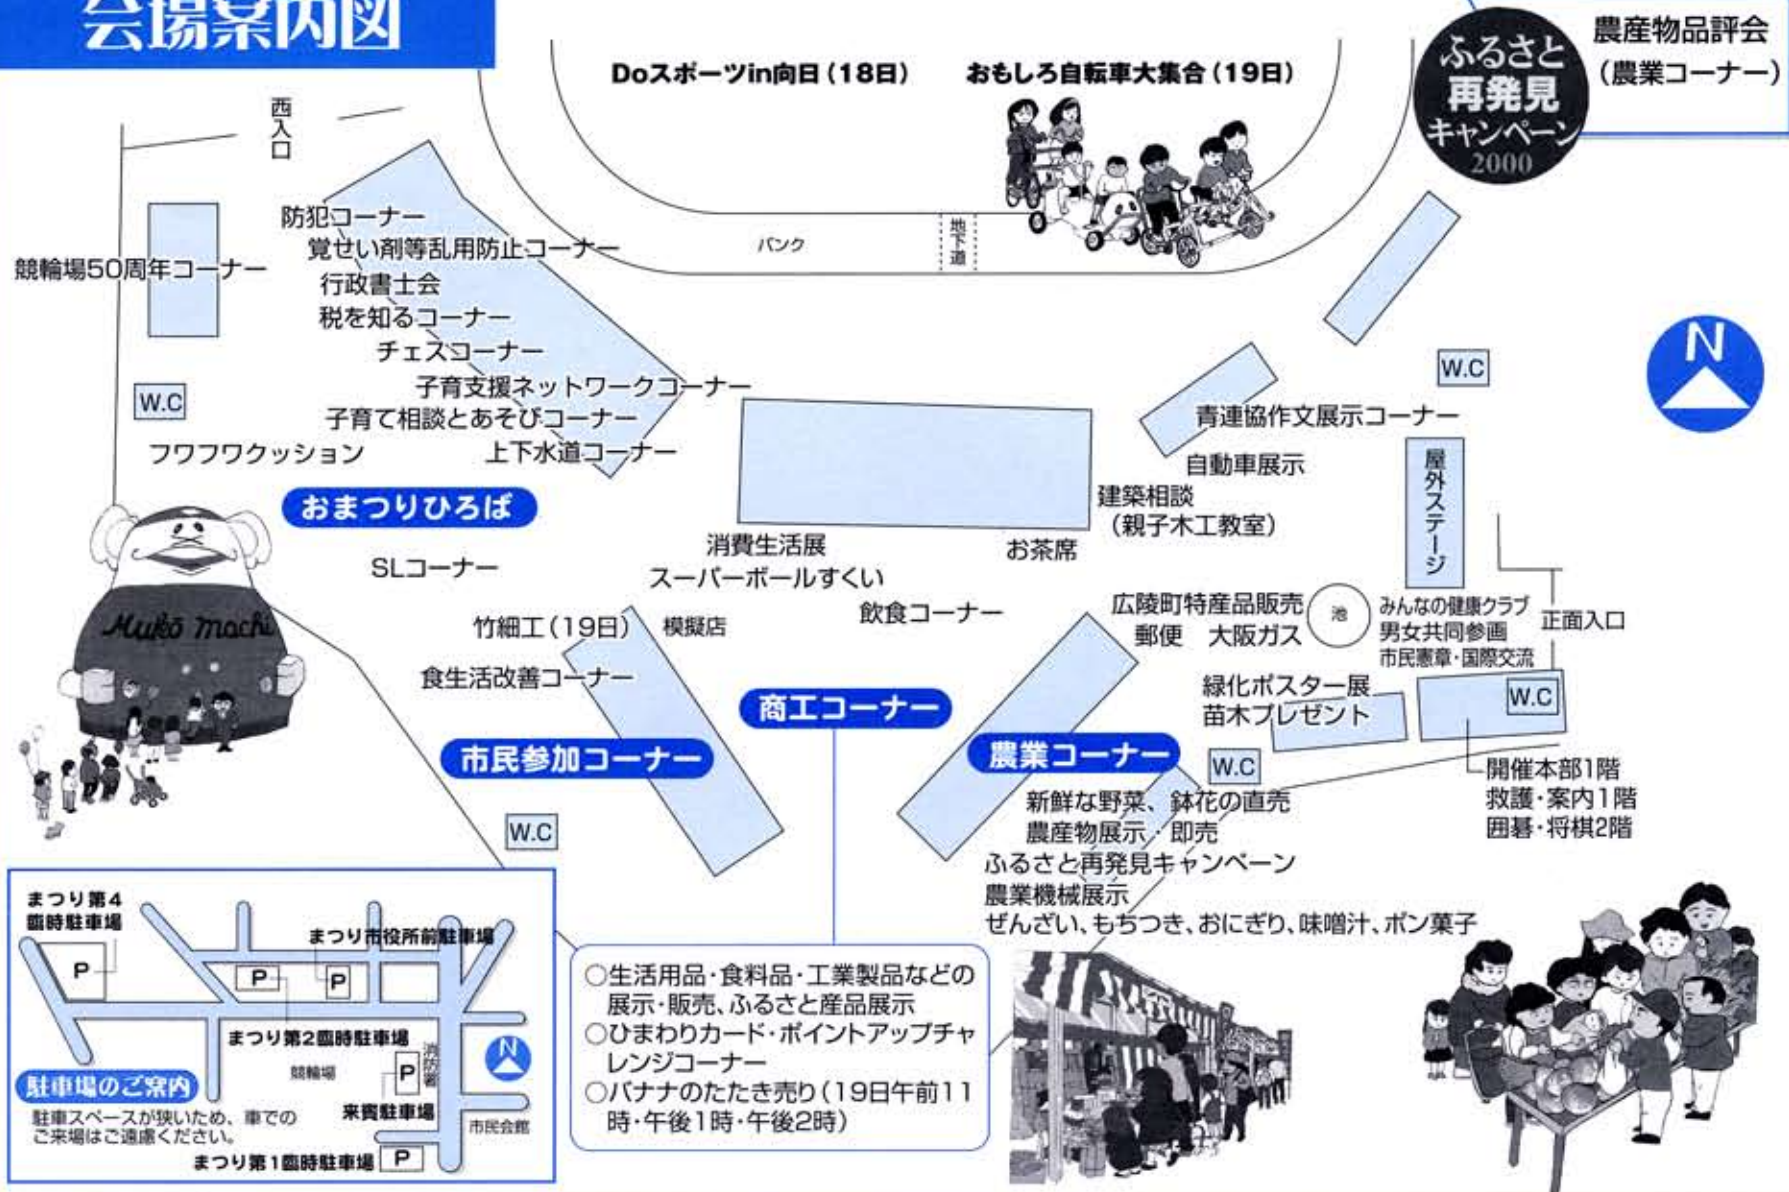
会場案内図

Doスポーツin向日（18日）　おもしろ自転車大集合（19日）

ふるさと再発見キャンペーン2000

農産物品評会（農業コーナー）

西入口

バンク

地下道

N

防犯コーナー
覚せい剤等乱用防止コーナー
行政書士会
税を知るコーナー
チェスコーナー
子育支援ネットワークコーナー
子育て相談とあそびコーナー
上下水道コーナー

競輪場50周年コーナー

W.C

フワフワクッション

おまつりひろば

SLコーナー

Muko machi

消費生活展
スーパーボールすくい

お茶席

飲食コーナー

竹細工（19日）　模擬店

食生活改善コーナー

商工コーナー

市民参加コーナー

W.C

青連協作文展示コーナー

自動車展示

建築相談
（親子木工教室）

屋外ステージ

W.C

広陵町特産品販売
郵便　大阪ガス

池

みんなの健康クラブ
男女共同参画
市民憲章・国際交流

正面入口

緑化ポスター展
苗木プレゼント

W.C

農業コーナー

W.C

開催本部1階
救護・案内1階
囲碁・将棋2階

新鮮な野菜、鉢花の直売
農産物展示・即売
ふるさと再発見キャンペーン
農業機械展示
ぜんざい、もちつき、おにぎり、味噌汁、ポン菓子

まつり第4臨時駐車場
P
まつり市役所前駐車場
P　P
まつり第2臨時駐車場
競輪場
P
消防署
来賓駐車場
市民会館
まつり第1臨時駐車場　P
N

駐車場のご案内
駐車スペースが狭いため、車でのご来場はご遠慮ください。

○生活用品・食料品・工業製品などの展示・販売、ふるさと産品展示
○ひまわりカード・ポイントアップチャレンジコーナー
○バナナのたたき売り（19日午前11時・午後1時・午後2時）